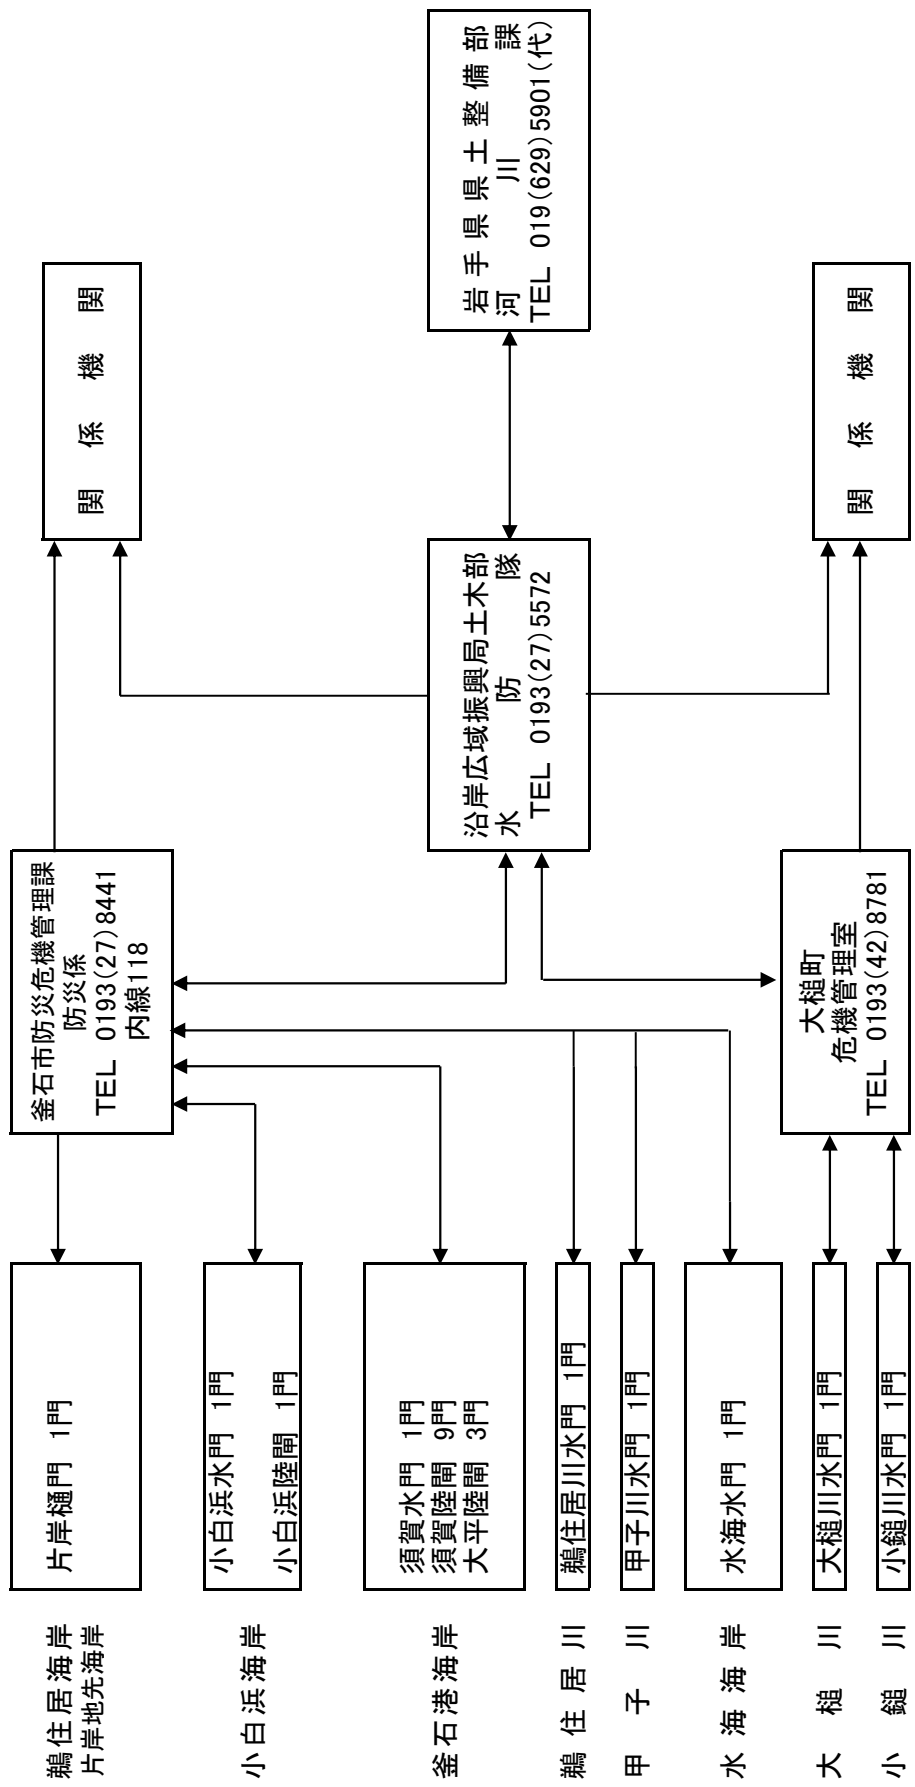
鵜住居海岸
片岸地先海岸

片岸樋門 1門

小白浜海岸

小白浜水門 1門
小白浜陸閘 1門

釜石港海岸

須賀水門 1門
須賀陸閘 9門
大平陸閘 3門

鵜住居川

鵜住居川水門 1門

甲子川

甲子川水門 1門

水海海岸

水海水門 1門

大槌川

大槌川水門 1門

小鎚川

小鎚川水門 1門

釜石市防災危機管理課
防災係
TEL 0193(27)8441
内線118

大槌町
危機管理室
TEL 0193(42)8781

沿岸広域振興局土木部
水 防 隊
TEL 0193(27)5572

関係機関

関係機関

岩手県県土整備部
河川課
TEL 019(629)5901(代)